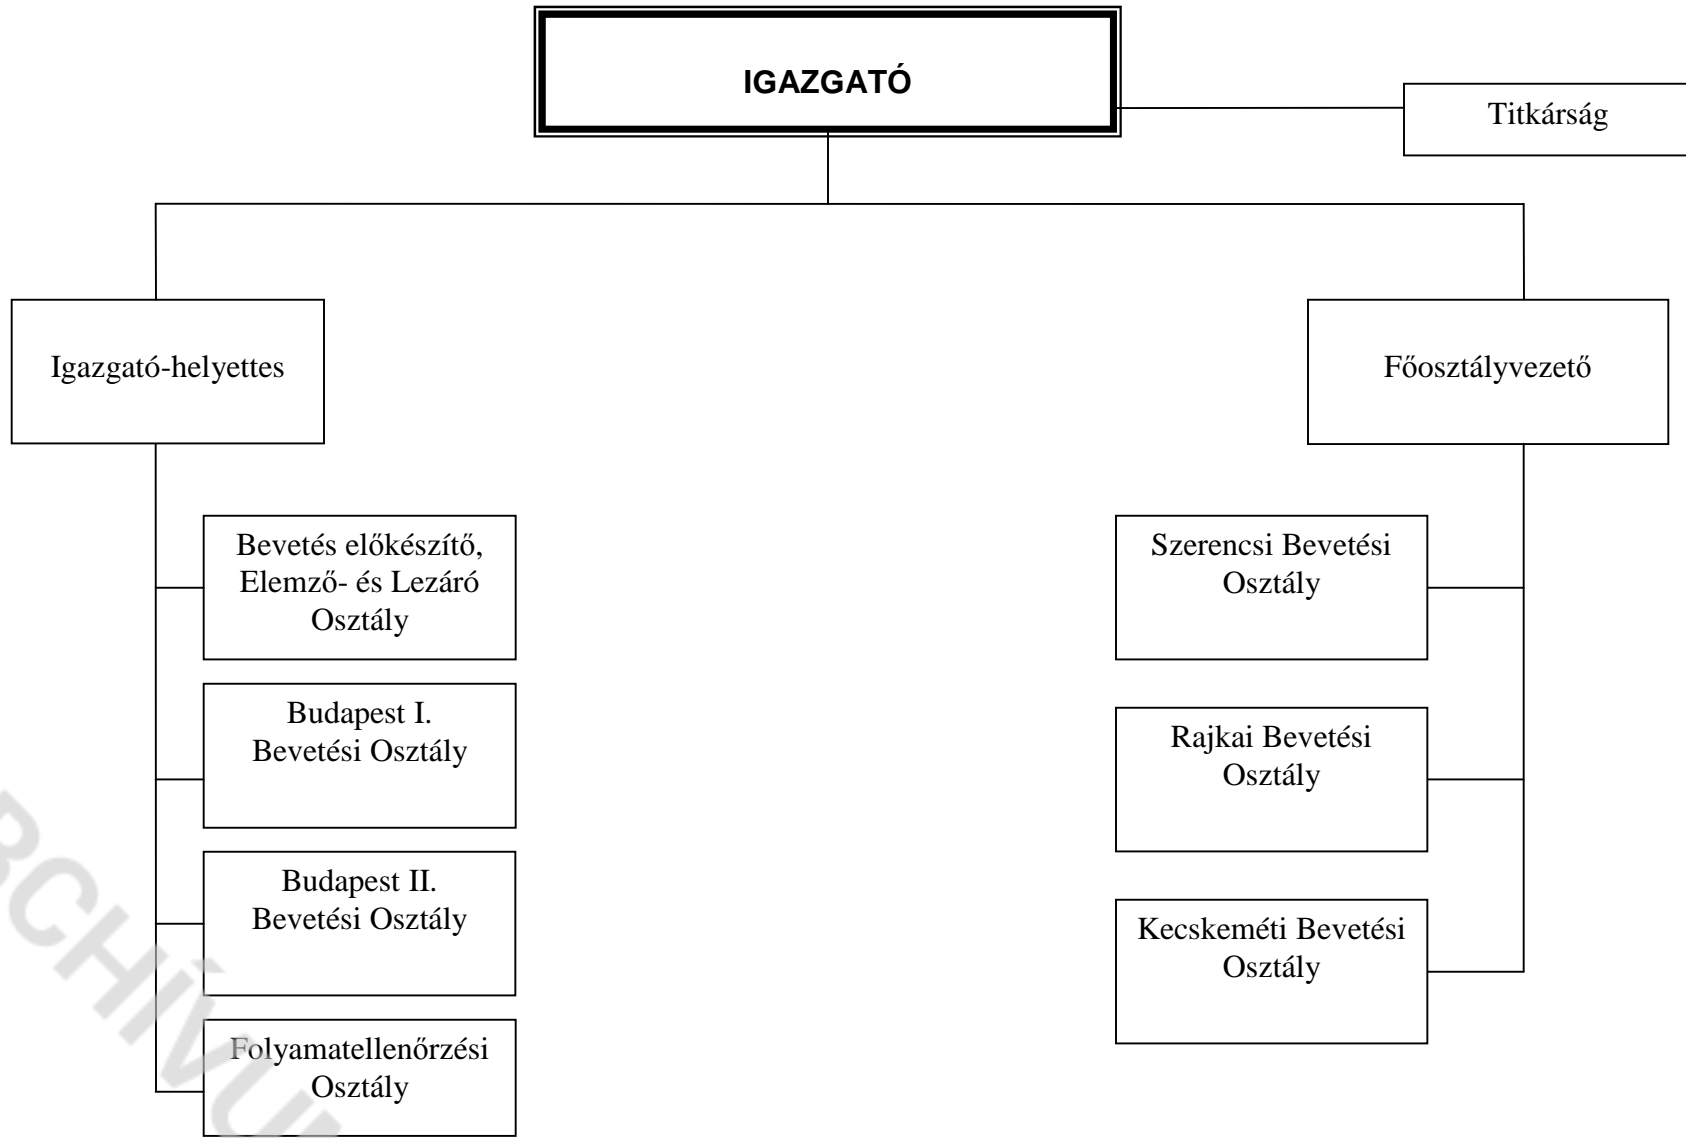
IGAZGATÓ

Titkárság

Igazgató-helyettes

Főosztályvezető

Bevetés előkészítő, Elemző- és Lezáró Osztály

Budapest I. Bevetési Osztály

Budapest II. Bevetési Osztály

Folyamatellenőrzési Osztály

Szerencsi Bevetési Osztály

Rajkai Bevetési Osztály

Kecskeméti Bevetési Osztály